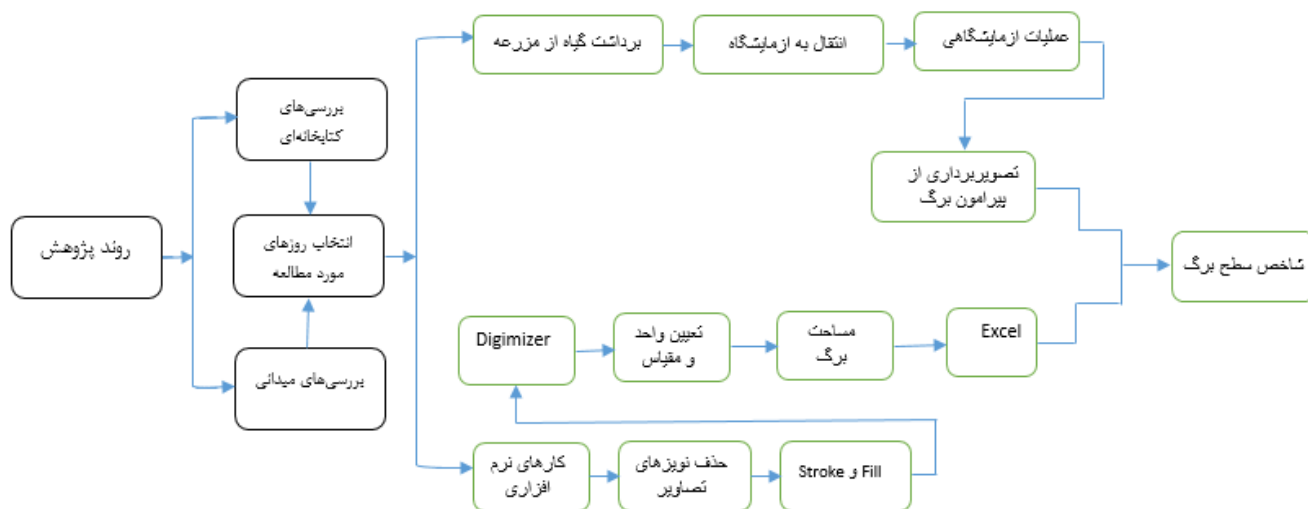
روند پژوهش

بررسی‌های کتابخانه‌ای

انتخاب روزهای مورد مطالعه

بررسی‌های میدانی

برداشت گیاه از مزرعه

انتقال به آزمایشگاه

عملیات آزمایشگاهی

تصویربرداری از پیرامون برگ

شاخص سطح برگ

Digimizer

تعیین واحد و مقیاس

مساحت برگ

Excel

کارهای نرم افزاری

حذف نویزهای تصاویر

Stroke و Fill